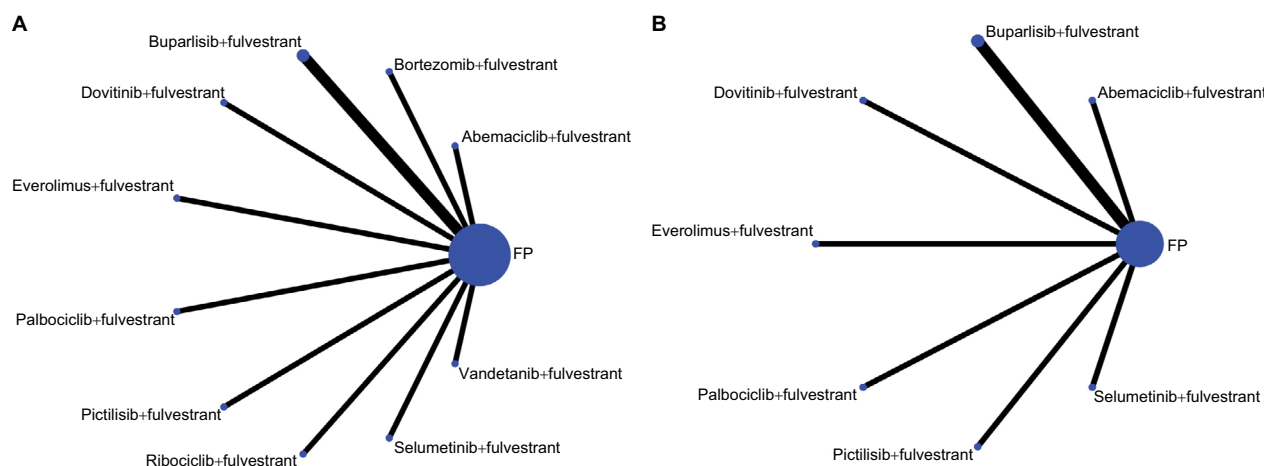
A

Buparlisib+fulvestrant

Bortezomib+fulvestrant

Dovitinib+fulvestrant

Abemaciclib+fulvestrant

Everolimus+fulvestrant

FP

Palbociclib+fulvestrant

Vandetanib+fulvestrant

Pictilisib+fulvestrant

Selumetinib+fulvestrant

Ribociclib+fulvestrant

B

Buparlisib+fulvestrant

Dovitinib+fulvestrant

Abemaciclib+fulvestrant

Everolimus+fulvestrant

FP

Palbociclib+fulvestrant

Selumetinib+fulvestrant

Pictilisib+fulvestrant